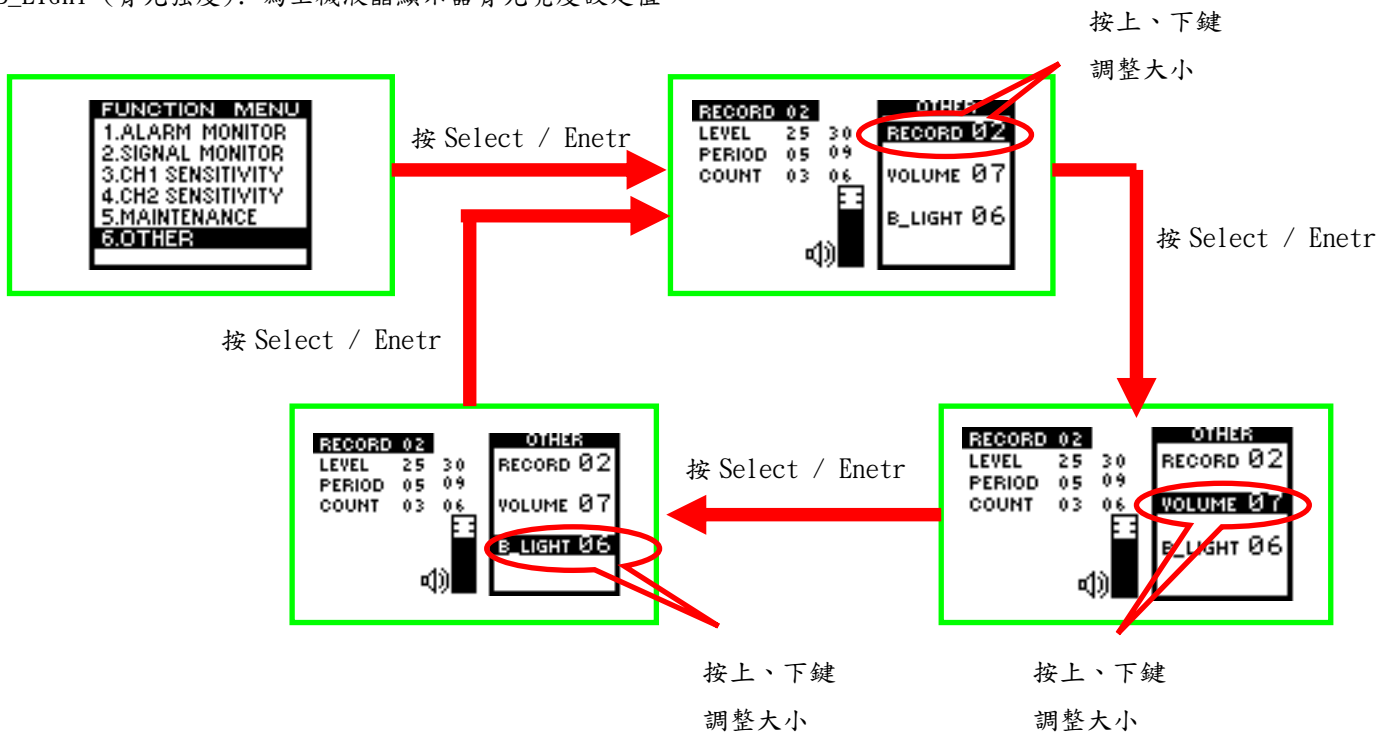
B_Light（背光強度）: 為主機液晶顯示器背光亮度設定值

按上、下鍵
調整大小

FUNCTION MENU
1.ALARM MONITOR
2.SIGNAL MONITOR
3.CH1 SENSITIVITY
4.CH2 SENSITIVITY
5.MAINTENANCE
6.OTHER

按 Select / Enetr

RECORD 02
LEVEL 25 30
PERIOD 05 09
COUNT 03 06

OTHER
RECORD 02
VOLUME 07
B_LIGHT 06

按 Select / Enetr

按 Select / Enetr

RECORD 02
LEVEL 25 30
PERIOD 05 09
COUNT 03 06

OTHER
RECORD 02
VOLUME 07
B_LIGHT 06

按 Select / Enetr

RECORD 02
LEVEL 25 30
PERIOD 05 09
COUNT 03 06

OTHER
RECORD 02
VOLUME 07
B_LIGHT 06

按上、下鍵
調整大小

按上、下鍵
調整大小